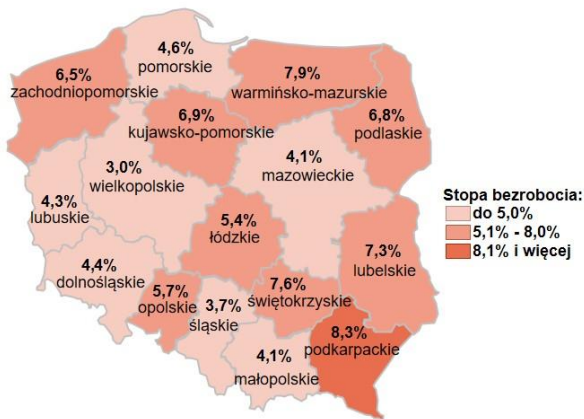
4,6%
pomorskie

6,5%
zachodniopomorskie

7,9%
warmińsko-mazurskie

6,9%
kujawsko-pomorskie

6,8%
podlaskie

3,0%
wielkopolskie

4,1%
mazowieckie

4,3%
lubuskie

5,4%
łódzkie

7,3%
lubelskie

4,4%
dolnośląskie

5,7%
opolskie

3,7%
śląskie

7,6%
świętokrzyskie

8,3%
podkarpackie

4,1%
małopolskie

Stopa bezrobocia:
do 5,0%
5,1% - 8,0%
8,1% i więcej